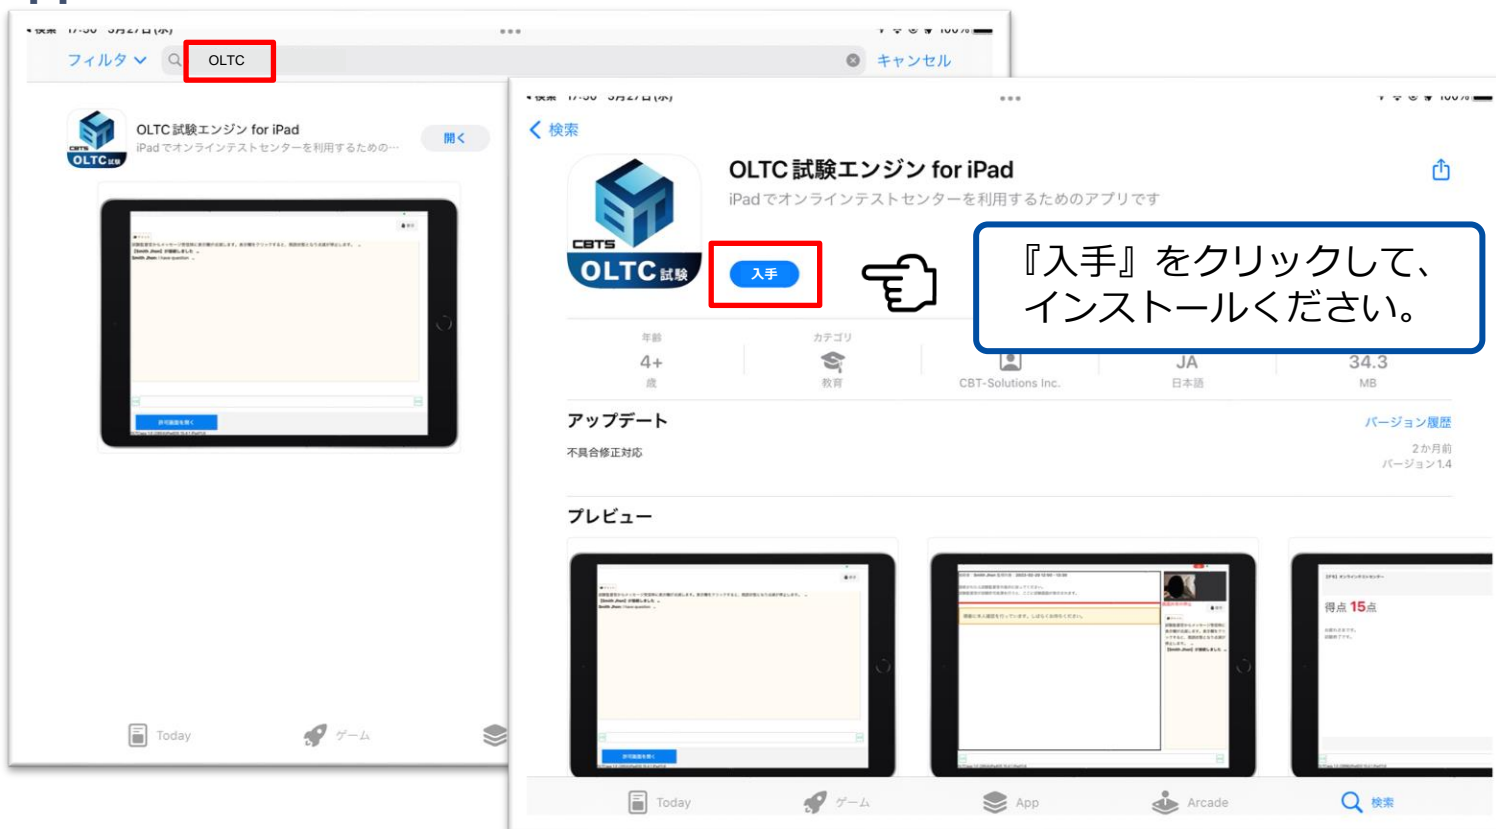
フィルタ
OLTC
キャンセル

OLTC 試験エンジン for iPad
iPad でオンラインテストセンターを利用するための…
開く

CBTS
OLTC 試験

Today
ゲーム

< 検索

OLTC 試験エンジン for iPad
iPad でオンラインテストセンターを利用するためのアプリです

CBTS
OLTC 試験

入手

『入手』をクリックして、インストールください。

年齢
4+
歳

カテゴリ
教育

CBT-Solutions Inc.

JA
日本語

34.3
MB

アップデート
バージョン履歴
不具合修正対応
2か月前
バージョン1.4

プレビュー

得点 15点

Today
ゲーム
App
Arcade
検索